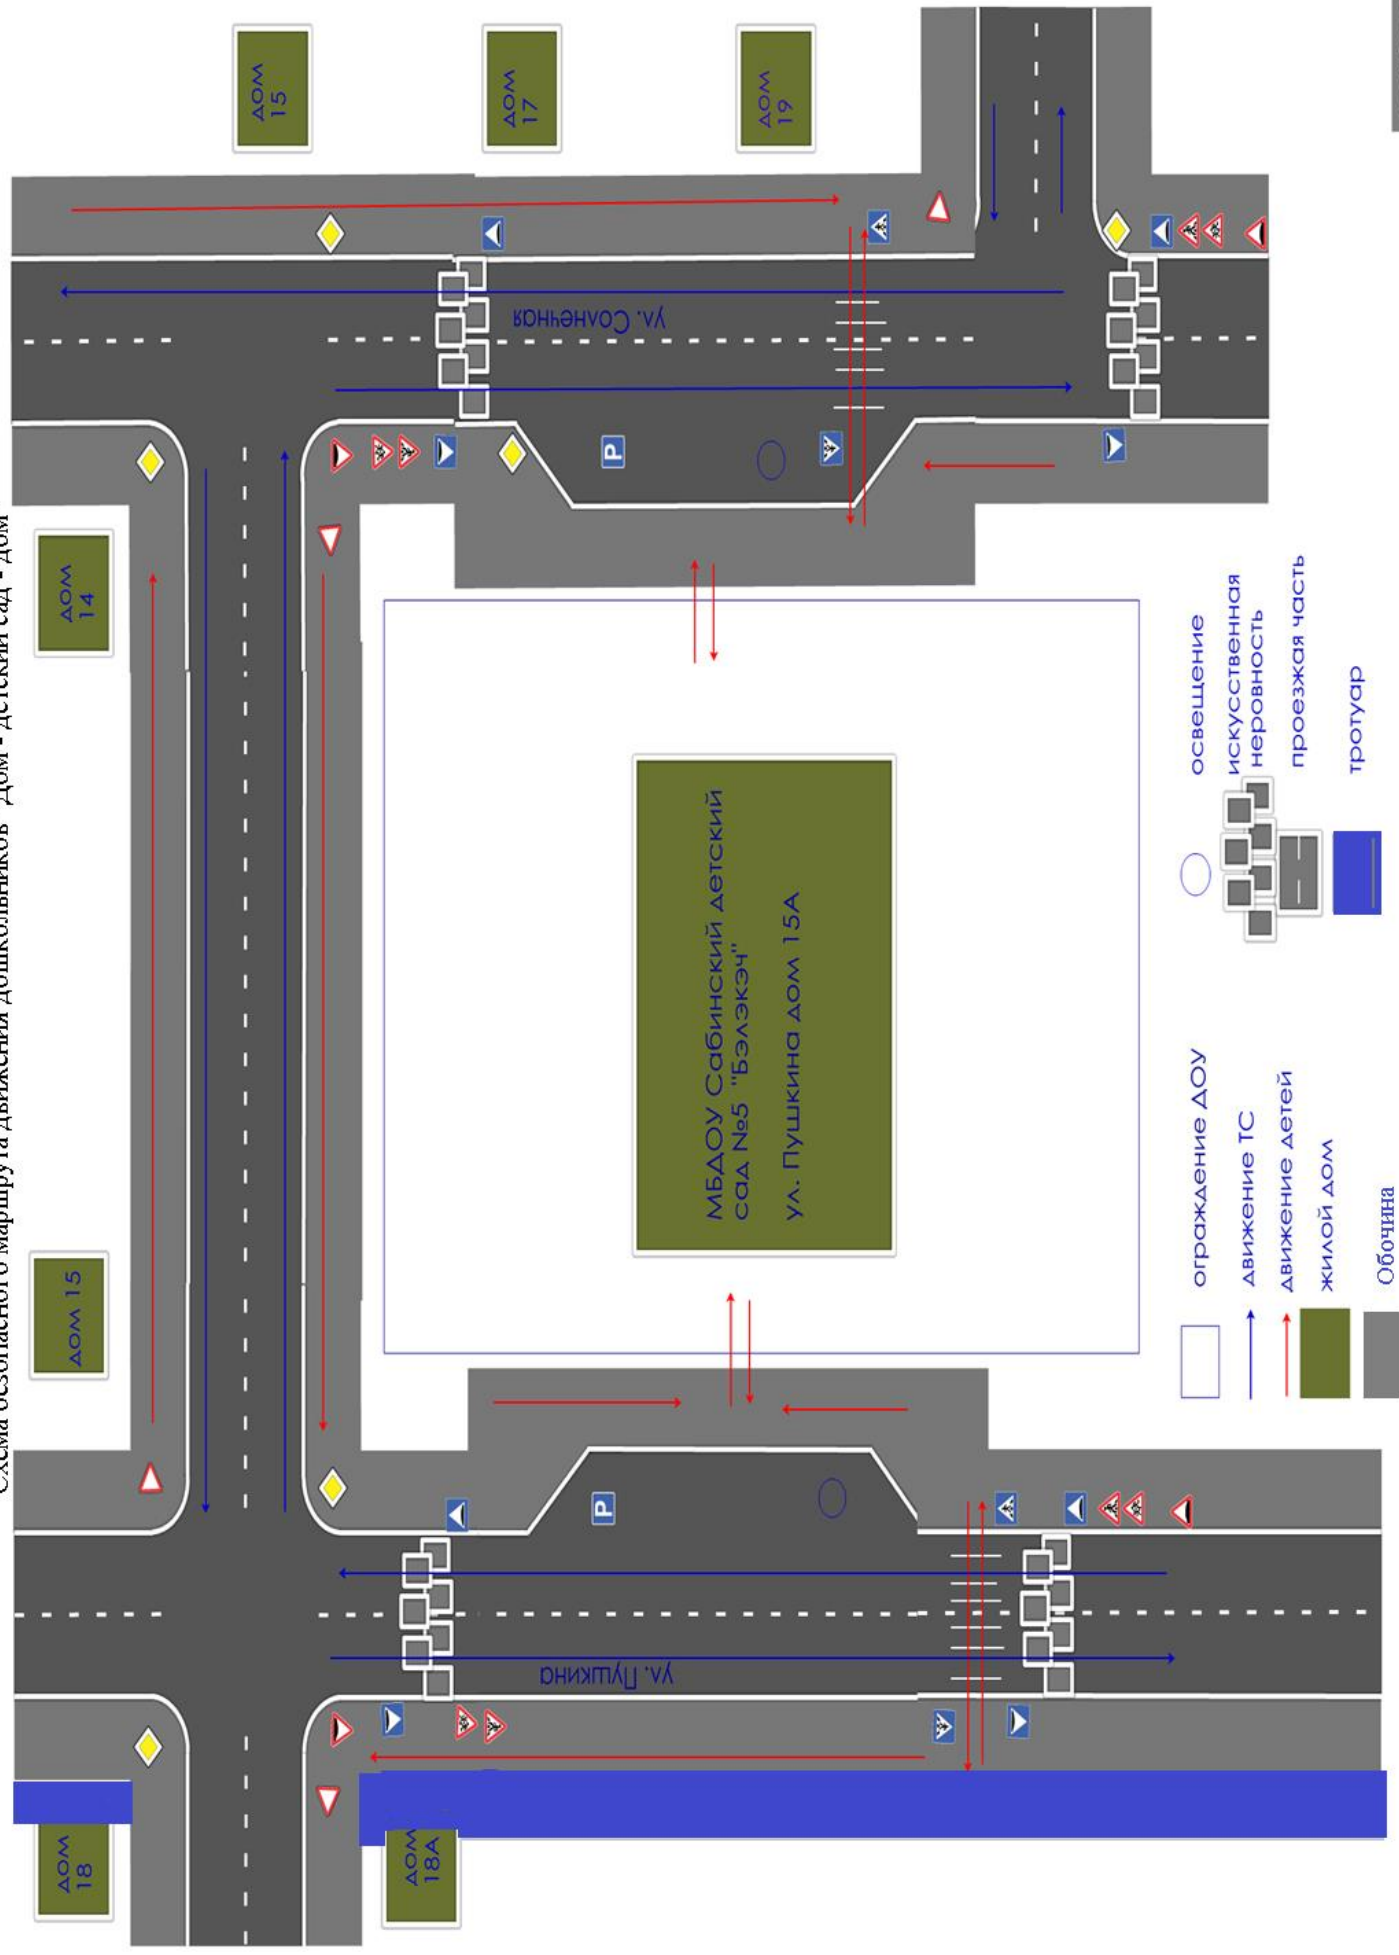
Схема безопасного маршрута движения дошкольников "дом - детский сад - дом"

дом 15

дом 17

дом 19

ул. Солнечная

Р

дом 14

дом 15

МБДОУ Сабинский детский сад №5 "Бэлэкэч"

ул. Пушкина дом 15А

Р

ул. Пушкина

дом 18

дом 18А

освещение

искусственная неровность

проезжая часть

тротуар

ограждение ДОУ

движение ТС

движение детей

жилой дом

Обочина